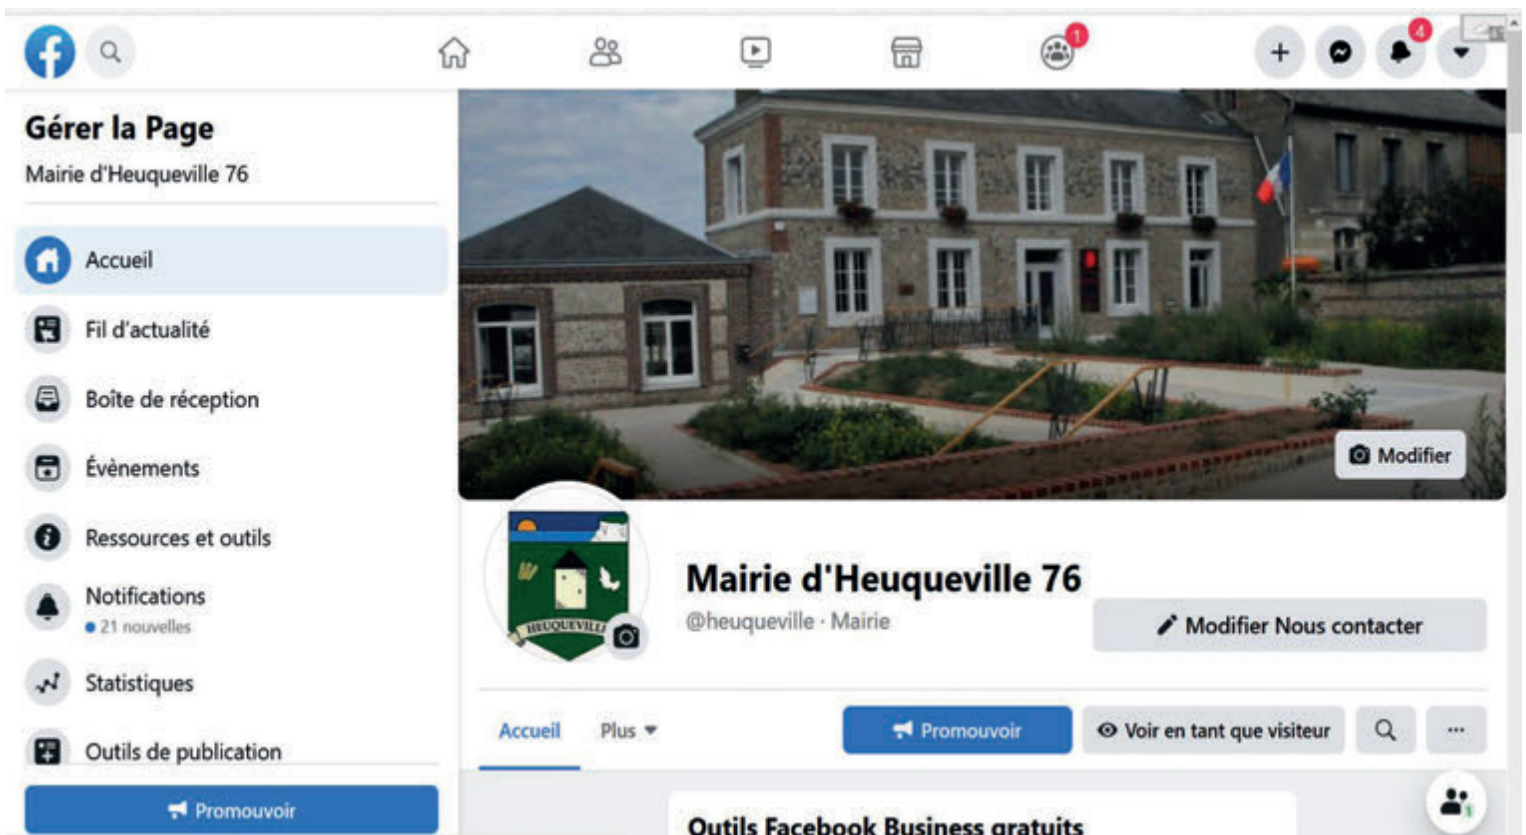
1

4

Gérer la Page

Mairie d'Heuqueville 76

Accueil

Fil d'actualité

Boîte de réception

Évènements

Ressources et outils

Notifications
• 21 nouvelles

Statistiques

Outils de publication

Promouvoir

Modifier

HEUQUEVILLE

Mairie d'Heuqueville 76

@heuqueville · Mairie

Modifier Nous contacter

Accueil Plus

Promouvoir

Voir en tant que visiteur

...

Outils Facebook Business gratuits